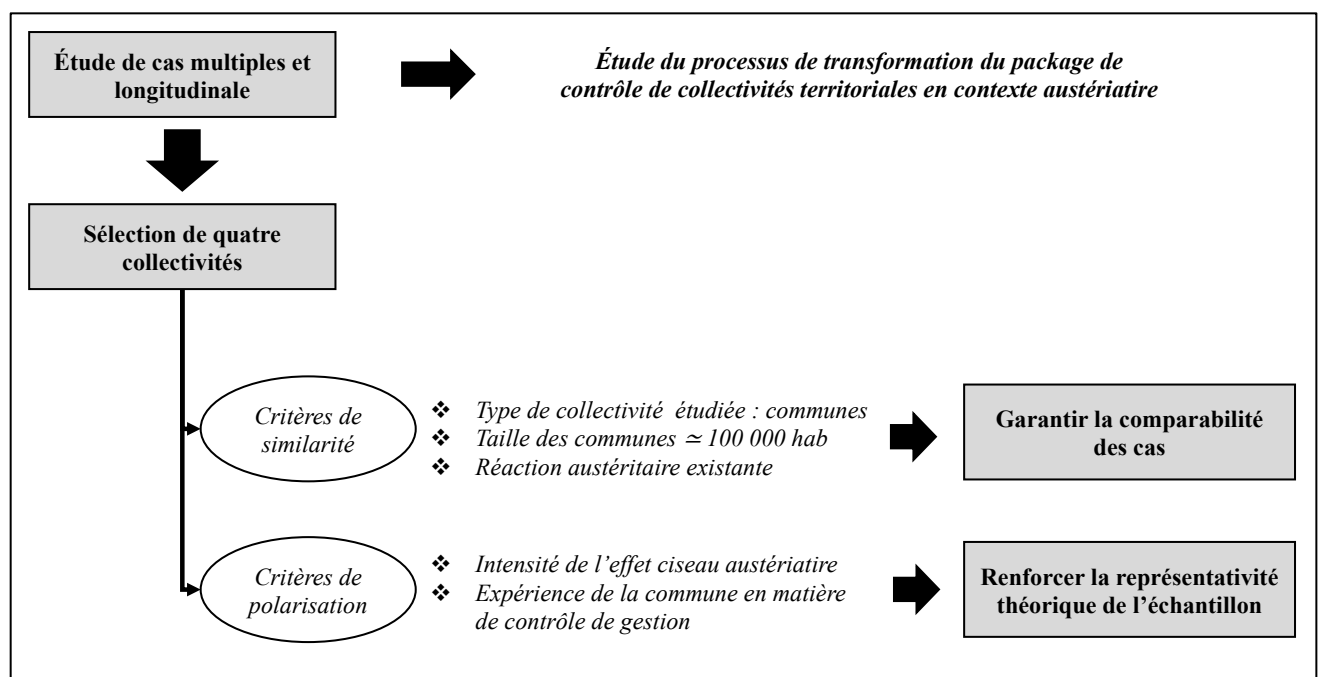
Étude de cas multiples et longitudinale

Étude du processus de transformation du package de contrôle de collectivités territoriales en contexte austériatire

Sélection de quatre collectivités

Critères de similarité

❖ Type de collectivité étudiée : communes
❖ Taille des communes $\simeq$ 100 000 hab
❖ Réaction austéritaire existante

Garantir la comparabilité des cas

Critères de polarisation

❖ Intensité de l'effet ciseau austériatire
❖ Expérience de la commune en matière de contrôle de gestion

Renforcer la représentativité théorique de l'échantillon